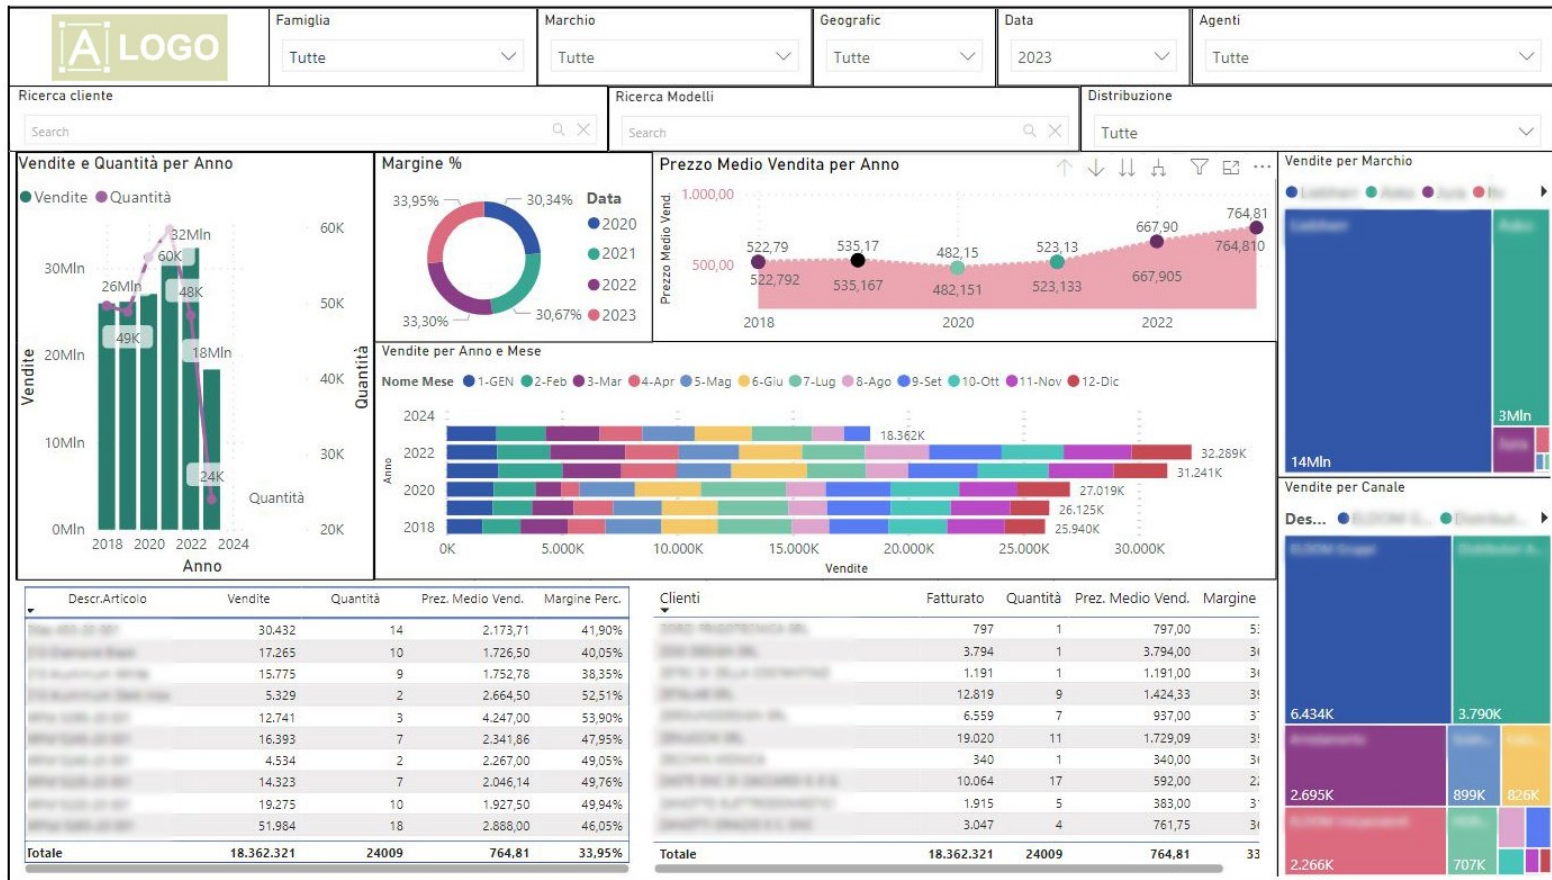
A LOGO

Famiglia
Tutte

Marchio
Tutte

Geografic
Tutte

Data
2023

Agenti
Tutte

Ricerca cliente
Search

Ricerca Modelli
Search

Distribuzione
Tutte

Vendite e Quantità per Anno
Vendite Quantità
30Mln
20Mln
10Mln
0Mln
Vendite
32Mln
60K
26Mln
48K
49K
18Mln
24K
60K
50K
40K
30K
20K
Quantità
Quantità
2018 2020 2022 2024
Anno

Margine %
33,95%
30,34%
33,30%
30,67%
Data
2020
2021
2022
2023

Prezzo Medio Vendita per Anno
Prezzo Medio Vend.
1.000,00
500,00
522,79
522,792
535,17
535,167
482,15
482,151
523,13
523,133
667,90
667,905
764,81
764,810
2018
2020
2022

Vendite per Anno e Mese
Nome Mese 1-GEN 2-Feb 3-Mar 4-Apr 5-Mag 6-Giu 7-Lug 8-Ago 9-Set 10-Ott 11-Nov 12-Dic
Anno
2024
2022
2020
2018
18.362K
32.289K
31.241K
27.019K
26.125K
25.940K
0K 5.000K 10.000K 15.000K 20.000K 25.000K 30.000K
Vendite

Vendite per Marchio
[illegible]
14Mln
3Mln

Vendite per Canale
Des...
6.434K
3.790K
2.695K
899K
826K
2.266K
707K

| Descr.Articolo | Vendite | Quantità | Prez. Medio Vend. | Margine Perc. |
|---|---|---|---|---|
| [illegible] | 30.432 | 14 | 2.173,71 | 41,90% |
| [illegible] | 17.265 | 10 | 1.726,50 | 40,05% |
| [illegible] | 15.775 | 9 | 1.752,78 | 38,35% |
| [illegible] | 5.329 | 2 | 2.664,50 | 52,51% |
| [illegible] | 12.741 | 3 | 4.247,00 | 53,90% |
| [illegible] | 16.393 | 7 | 2.341,86 | 47,95% |
| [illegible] | 4.534 | 2 | 2.267,00 | 49,05% |
| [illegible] | 14.323 | 7 | 2.046,14 | 49,76% |
| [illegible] | 19.275 | 10 | 1.927,50 | 49,94% |
| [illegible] | 51.984 | 18 | 2.888,00 | 46,05% |
| Totale | 18.362.321 | 24009 | 764,81 | 33,95% |

| Clienti | Fatturato | Quantità | Prez. Medio Vend. | Margine |
|---|---|---|---|---|
| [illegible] | 797 | 1 | 797,00 | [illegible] |
| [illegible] | 3.794 | 1 | 3.794,00 | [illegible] |
| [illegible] | 1.191 | 1 | 1.191,00 | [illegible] |
| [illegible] | 12.819 | 9 | 1.424,33 | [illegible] |
| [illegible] | 6.559 | 7 | 937,00 | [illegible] |
| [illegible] | 19.020 | 11 | 1.729,09 | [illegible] |
| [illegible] | 340 | 1 | 340,00 | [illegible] |
| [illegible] | 10.064 | 17 | 592,00 | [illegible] |
| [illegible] | 1.915 | 5 | 383,00 | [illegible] |
| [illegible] | 3.047 | 4 | 761,75 | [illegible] |
| Totale | 18.362.321 | 24009 | 764,81 | 33 |